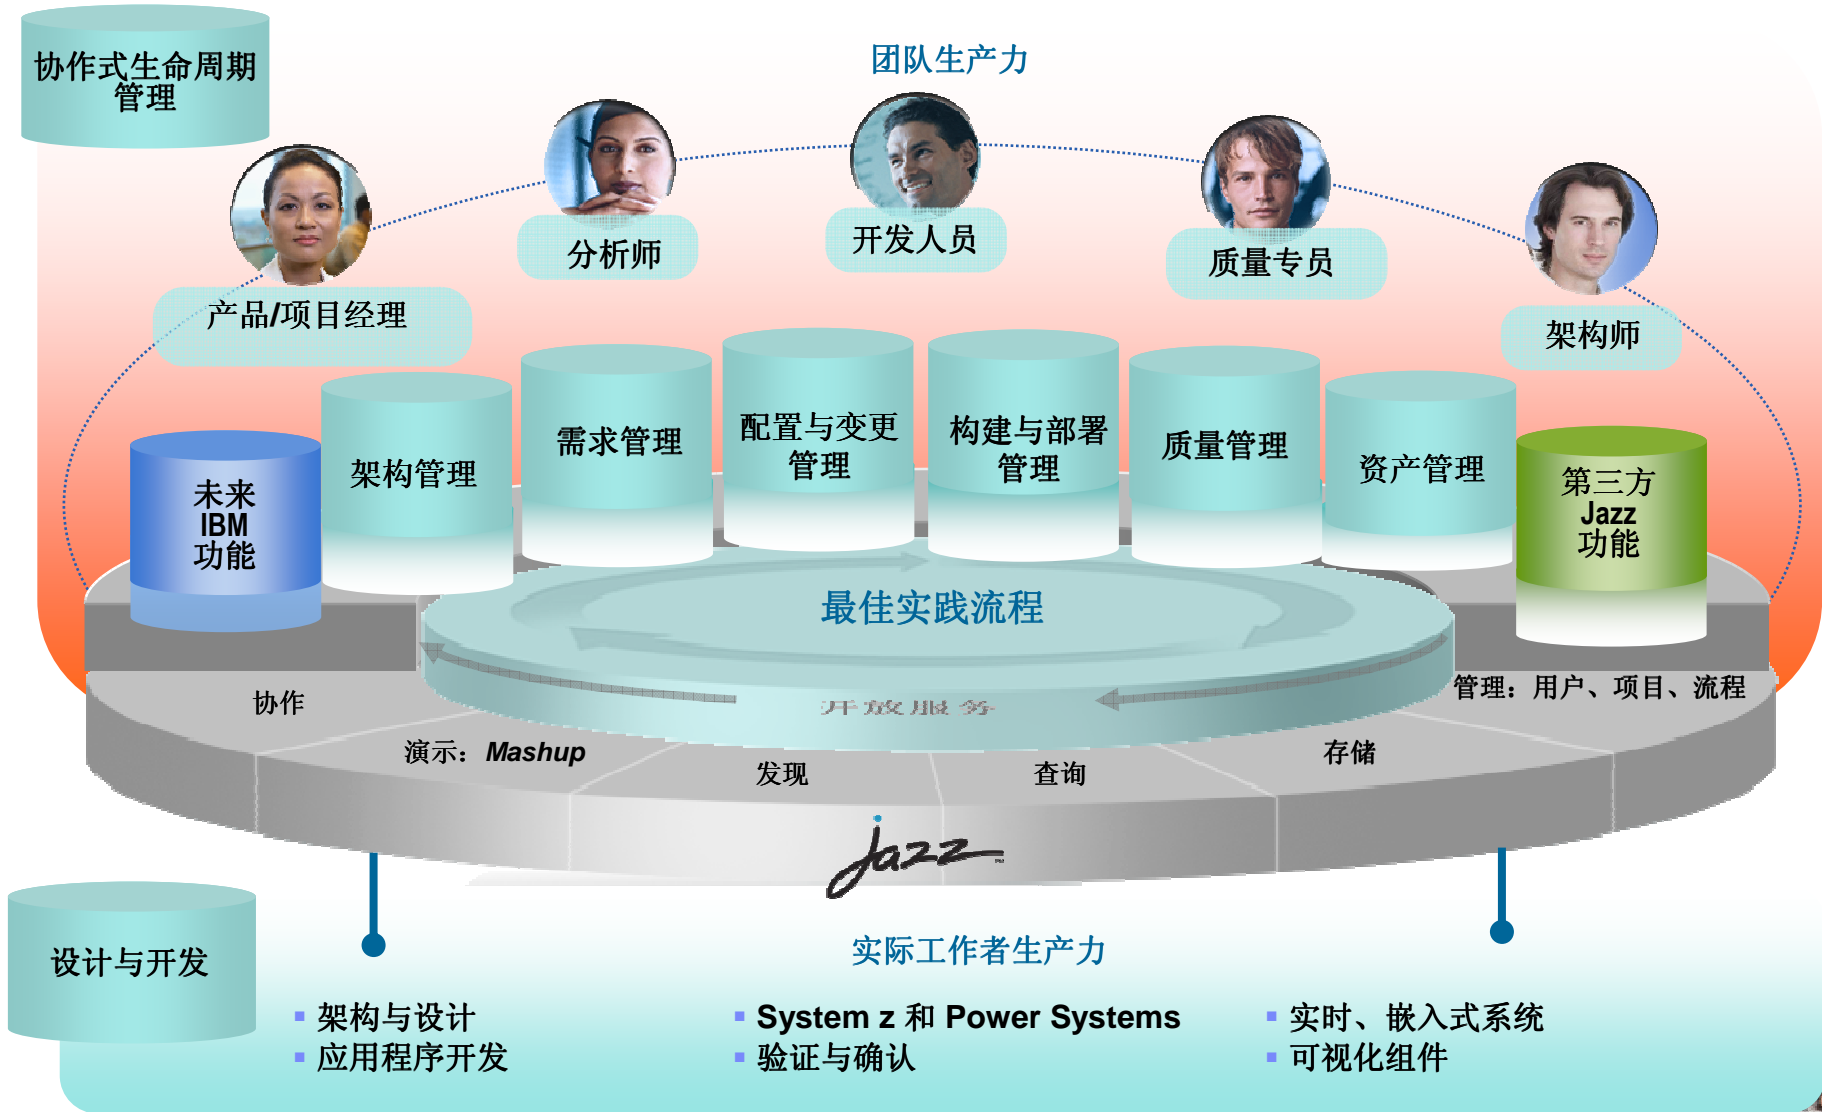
协作式生命周期管理

团队生产力

分析师

开发人员

质量专员

产品/项目经理

架构师

未来 IBM 功能

架构管理

需求管理

配置与变更管理

构建与部署管理

质量管理

资产管理

第三方 Jazz 功能

最佳实践流程

开放服务

协作

管理：用户、项目、流程

演示：*Mashup*

发现

查询

存储

Jazz

设计与开发

实际工作者生产力

▪ 架构与设计
▪ 应用程序开发

▪ System z 和 Power Systems
▪ 验证与确认

▪ 实时、嵌入式系统
▪ 可视化组件